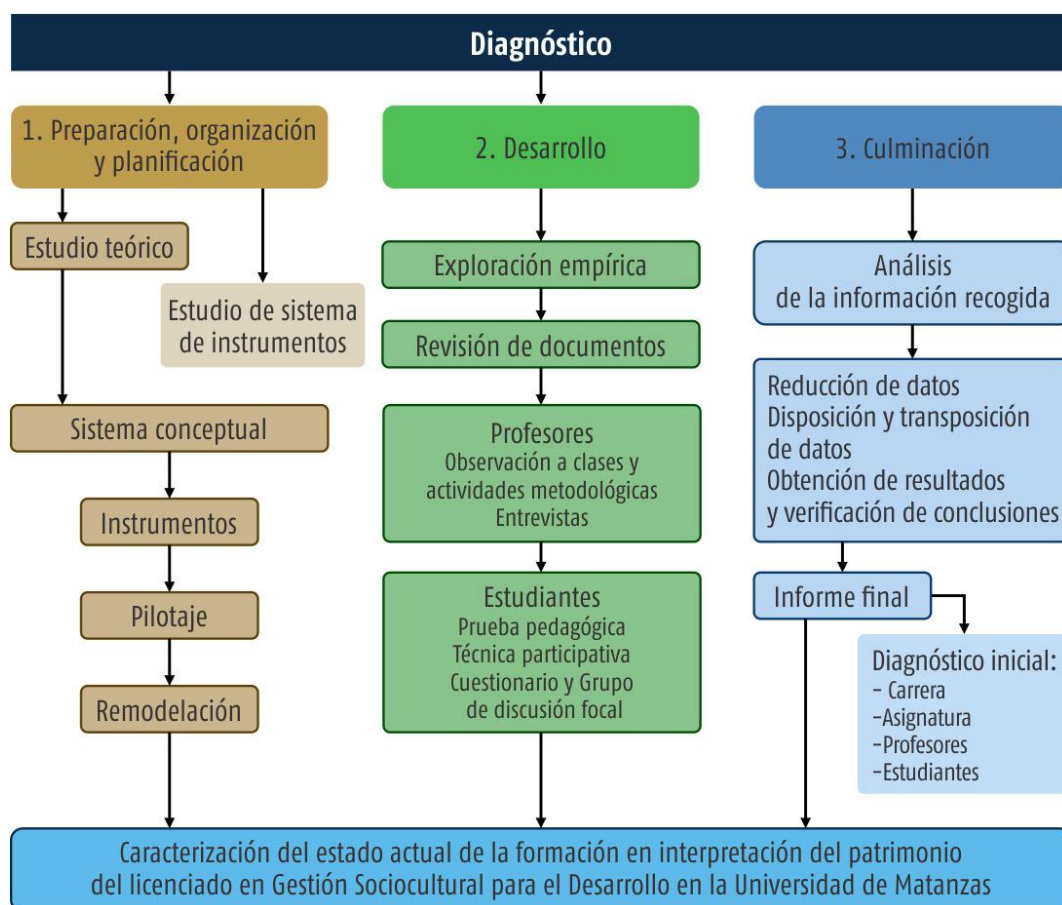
Diagnóstico

1. Preparación, organización y planificación

Estudio teórico

Estudio de sistema de instrumentos

Sistema conceptual

Instrumentos

Pilotaje

Remodelación

2. Desarrollo

Exploración empírica

Revisión de documentos

Profesores
Observación a clases y actividades metodológicas
Entrevistas

Estudiantes
Prueba pedagógica
Técnica participativa
Cuestionario y Grupo de discusión focal

3. Culminación

Análisis de la información recogida

Reducción de datos
Disposición y transposición de datos
Obtención de resultados y verificación de conclusiones

Informe final

Diagnóstico inicial:
- Carrera
-Asignatura
-Profesores
-Estudiantes

Caracterización del estado actual de la formación en interpretación del patrimonio del licenciado en Gestión Sociocultural para el Desarrollo en la Universidad de Matanzas